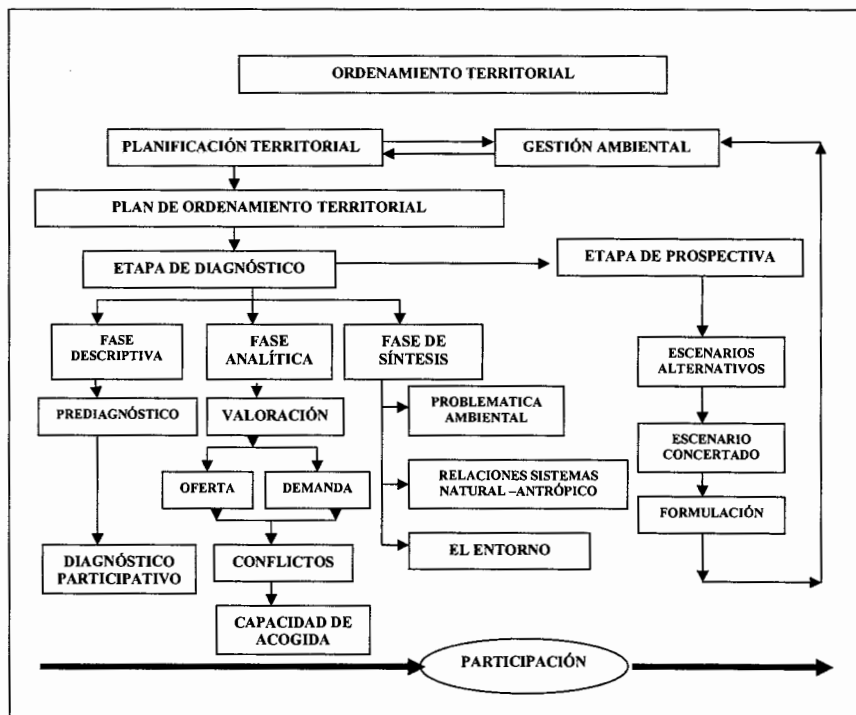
ORDENAMIENTO TERRITORIAL

PLANIFICACIÓN TERRITORIAL

GESTIÓN AMBIENTAL

PLAN DE ORDENAMIENTO TERRITORIAL

ETAPA DE DIAGNÓSTICO

ETAPA DE PROSPECTIVA

FASE DESCRIPTIVA

FASE ANALÍTICA

FASE DE SÍNTESIS

PREDIAGNÓSTICO

VALORACIÓN

PROBLEMATICA AMBIENTAL

ESCENARIOS ALTERNATIVOS

ESCENARIO CONCERTADO

OFERTA

DEMANDA

RELACIONES SISTEMAS NATURAL –ANTRÓPICO

FORMULACIÓN

DIAGNÓSTICO PARTICIPATIVO

CONFLICTOS

EL ENTORNO

CAPACIDAD DE ACOGIDA

PARTICIPACIÓN